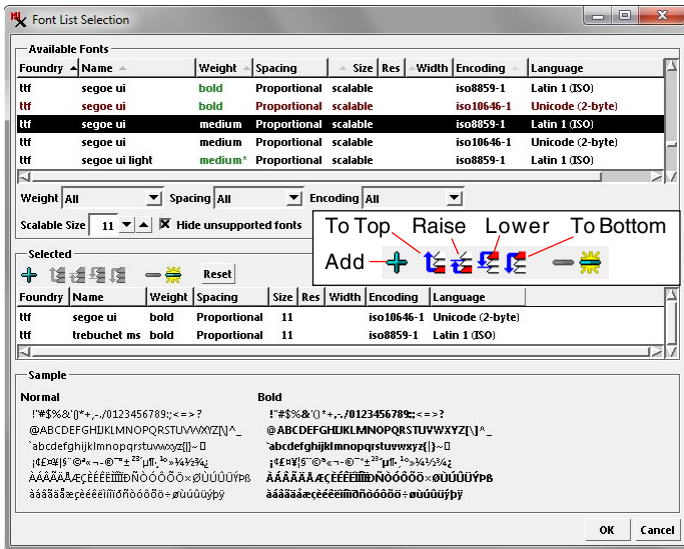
Font List Selection

Available Fonts

| Foundry | Name | Weight | Spacing | Size | Res | Width | Encoding | Language |
|---|---|---|---|---|---|---|---|---|
| ttf | segoe ui | bold | Proportional | scalable | | | iso8859-1 | Latin 1 (ISO) |
| ttf | segoe ui | bold | Proportional | scalable | | | iso10646-1 | Unicode (2-byte) |
| ttf | segoe ui | medium | Proportional | scalable | | | iso8859-1 | Latin 1 (ISO) |
| ttf | segoe ui | medium | Proportional | scalable | | | iso10646-1 | Unicode (2-byte) |
| ttf | segoe ui light | medium* | Proportional | scalable | | | iso8859-1 | Latin 1 (ISO) |

Weight All Spacing All Encoding All

Scalable Size 11 Hide unsupported fonts

To Top Raise Lower To Bottom

Add

Selected

Reset

| Foundry | Name | Weight | Spacing | Size | Res | Width | Encoding | Language |
|---|---|---|---|---|---|---|---|---|
| ttf | segoe ui | bold | Proportional | 11 | | | iso10646-1 | Unicode (2-byte) |
| ttf | trebuchet ms | bold | Proportional | 11 | | | iso8859-1 | Latin 1 (ISO) |

Sample

Normal
!"#$%&'()*+,-./0123456789:;<=>?
@ABCDEFGHIJKLMNOPQRSTUVWXYZ[\]^_
`abcdefghijklmnopqrstuvwxyz{|}~
¡¢£¤¥¦§¨©ª«¬-®¯°±²³´µ¶·¸¹º»¼½¾¿
ÀÁÂÃÄÅÆÇÈÉÊËÌÍÎÏÐÑÒÓÔÕÖ×ØÙÚÛÜÝÞß
àáâãäåæçèéêëìíîïðñòóôõö÷øùúûüýþÿ

Bold
!"#$%&'()*+,-./0123456789:;<=>?
@ABCDEFGHIJKLMNOPQRSTUVWXYZ[\]^_
`abcdefghijklmnopqrstuvwxyz{|}~
¡¢£¤¥¦§¨©ª«¬-®¯°±²³´µ¶·¸¹º»¼½¾¿
ÀÁÂÃÄÅÆÇÈÉÊËÌÍÎÏÐÑÒÓÔÕÖ×ØÙÚÛÜÝÞß
àáâãäåæçèéêëìíîïðñòóôõö÷øùúûüýþÿ

OK Cancel